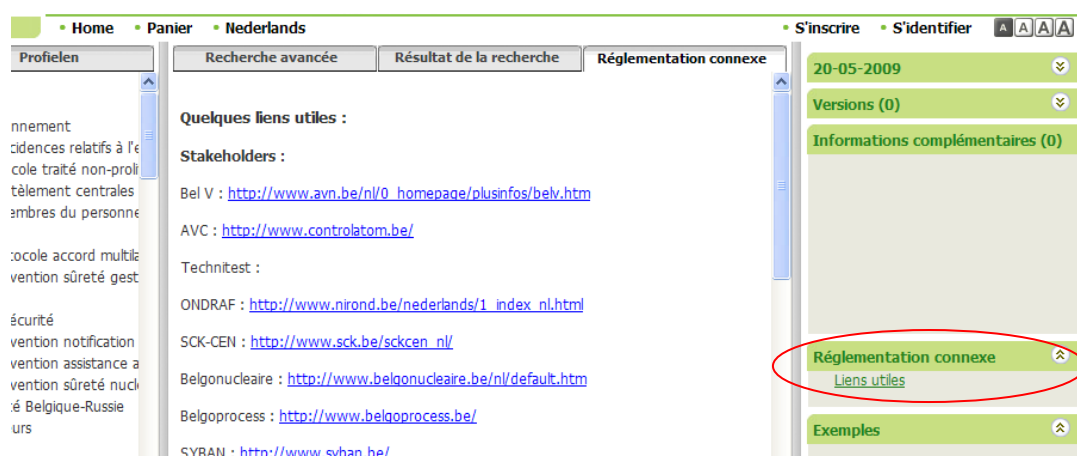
• Home • Panier • Nederlands • S'inscrire • S'identifier A A A A

Profielen

nnement
cidences relatifs à l'e
cole traité non-proli
tèlement centrales
embres du personne

tocole accord multila
vention sûreté gest

écurité
vention notification
vention assistance a
vention sûreté nucl
é Belgique-Russie
urs

Recherche avancée | Résultat de la recherche | Réglementation connexe

Quelques liens utiles :

Stakeholders :

Bel V : http://www.avn.be/nl/0_homepage/plusinfos/belv.htm

AVC : http://www.controlatom.be/

Technitest :

ONDRAF : http://www.nirond.be/nederlands/1_index_nl.html

SCK-CEN : http://www.sck.be/sckcen_nl/

Belgonucleaire : http://www.belgonucleaire.be/nl/default.htm

Belgoprocess : http://www.belgoprocess.be/

SYBAN : http://www.syban.be/

20-05-2009

Versions (0)

Informations complémentaires (0)

Réglementation connexe

Liens utiles

Exemples